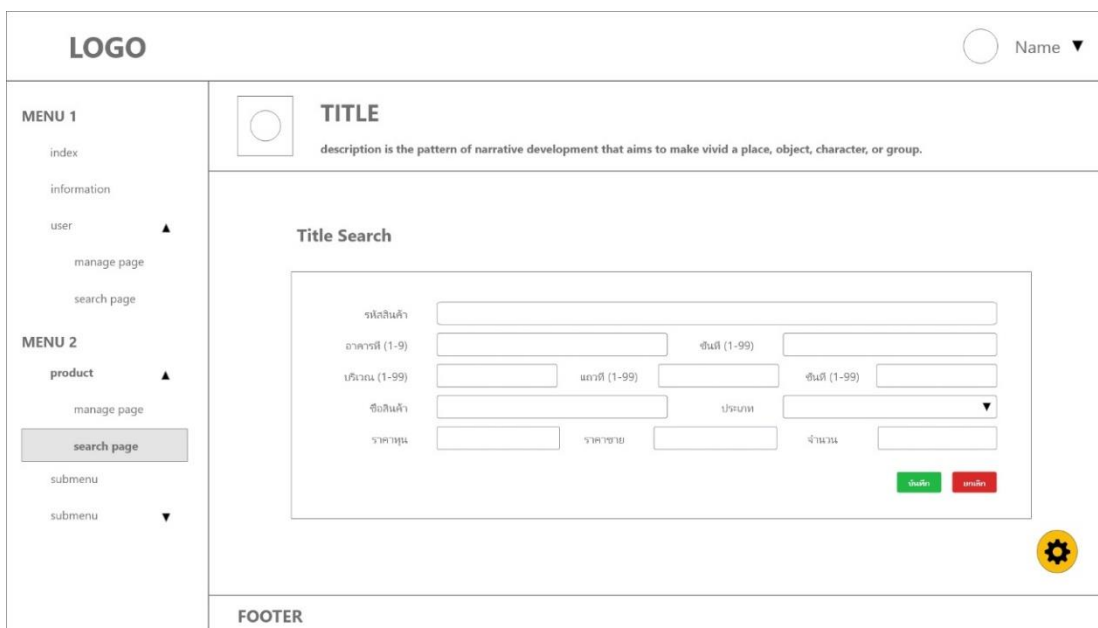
LOGO

Name ▼

MENU 1

index

information

user ▲

manage page

search page

MENU 2

product ▲

manage page

search page

submenu

submenu ▼

TITLE

description is the pattern of narrative development that aims to make vivid a place, object, character, or group.

Title Search

รหัสสินค้า

อาคารที่ (1-9)

ชั้นที่ (1-99)

บริเวณ (1-99)

แถวที่ (1-99)

ชั้นที่ (1-99)

ชื่อสินค้า

ประเภท ▼

ราคาทุน

ราคาขาย

จำนวน

บันทึก

ยกเลิก

FOOTER